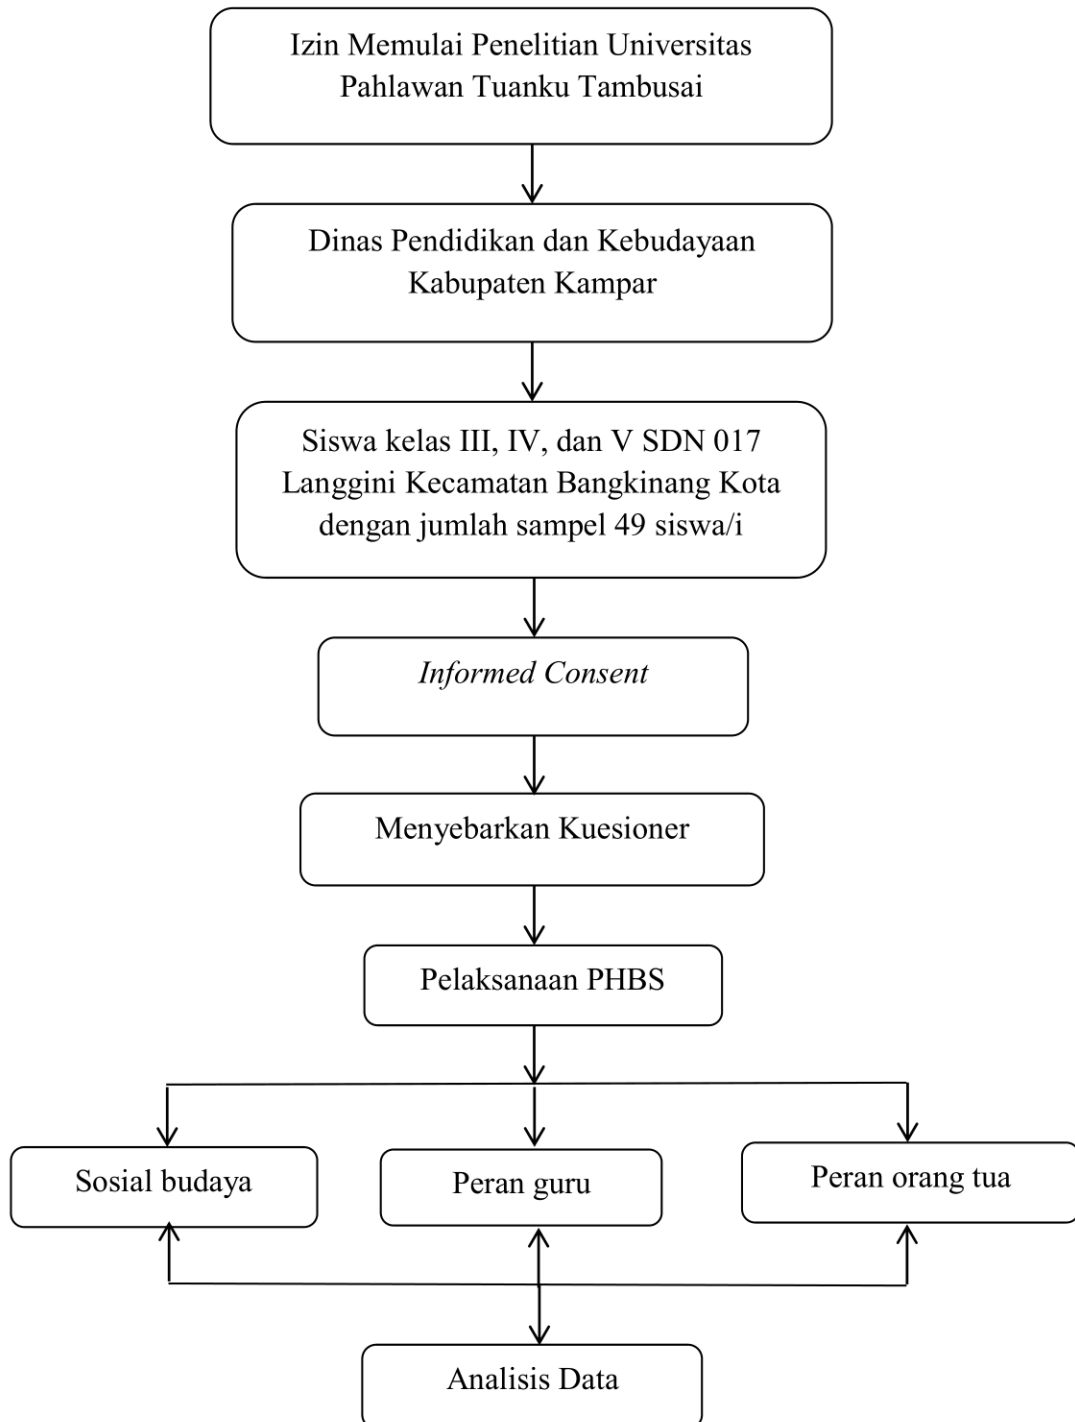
Izin Memulai Penelitian Universitas Pahlawan Tuanku Tambusai

Dinas Pendidikan dan Kebudayaan Kabupaten Kampar

Siswa kelas III, IV, dan V SDN 017 Langgini Kecamatan Bangkinang Kota dengan jumlah sampel 49 siswa/i

*Informed Consent*

Menyebarkan Kuesioner

Pelaksanaan PHBS

Sosial budaya

Peran guru

Peran orang tua

Analisis Data